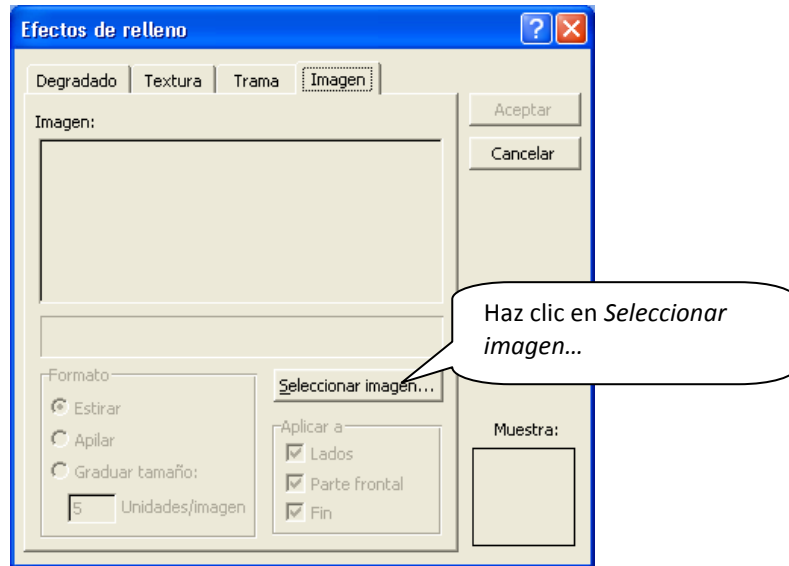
Efectos de relleno

?

Degradado | Textura | Trama | Imagen

Imagen:

Aceptar

Cancelar

Haz clic en *Seleccionar imagen…*

Formato

Estirar

Apilar

Graduar tamaño:

5 Unidades/imagen

Seleccionar imagen...

Aplicar a

Lados

Parte frontal

Fin

Muestra: